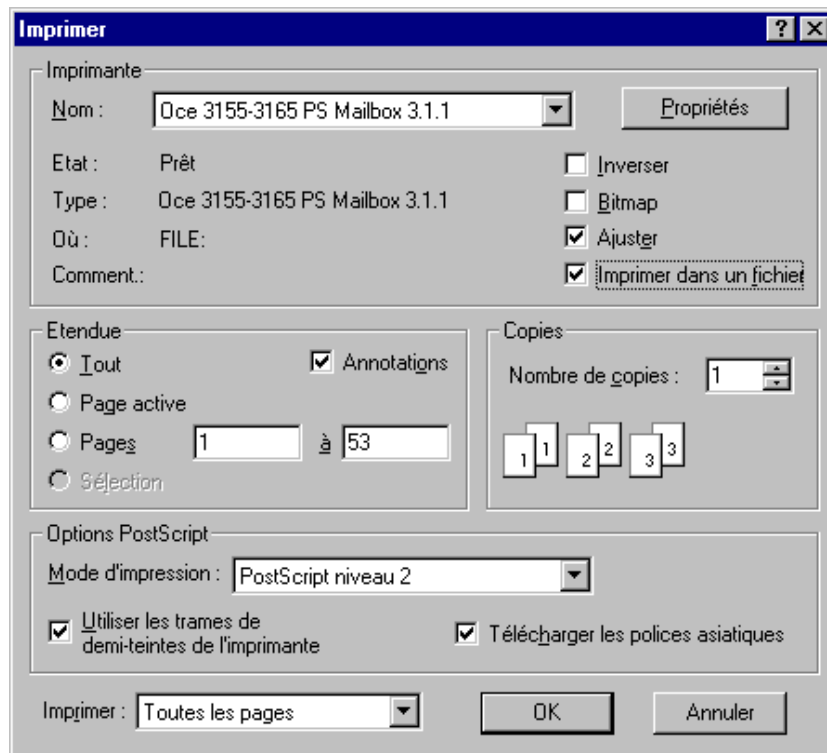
Imprimer

?

Imprimante

Nom : Oce 3155-3165 PS Mailbox 3.1.1

Propriétés

Etat : Prêt

Type : Oce 3155-3165 PS Mailbox 3.1.1

Où : FILE:

Comment.:

Inverser

Bitmap

Ajuster

Imprimer dans un fichier

Etendue

Tout

Annotations

Page active

Pages 1 à 53

Sélection

Copies

Nombre de copies : 1

1 1 2 2 3 3

Options PostScript

Mode d'impression : PostScript niveau 2

Utiliser les trames de demi-teintes de l'imprimante

Télécharger les polices asiatiques

Imprimer : Toutes les pages

OK

Annuler